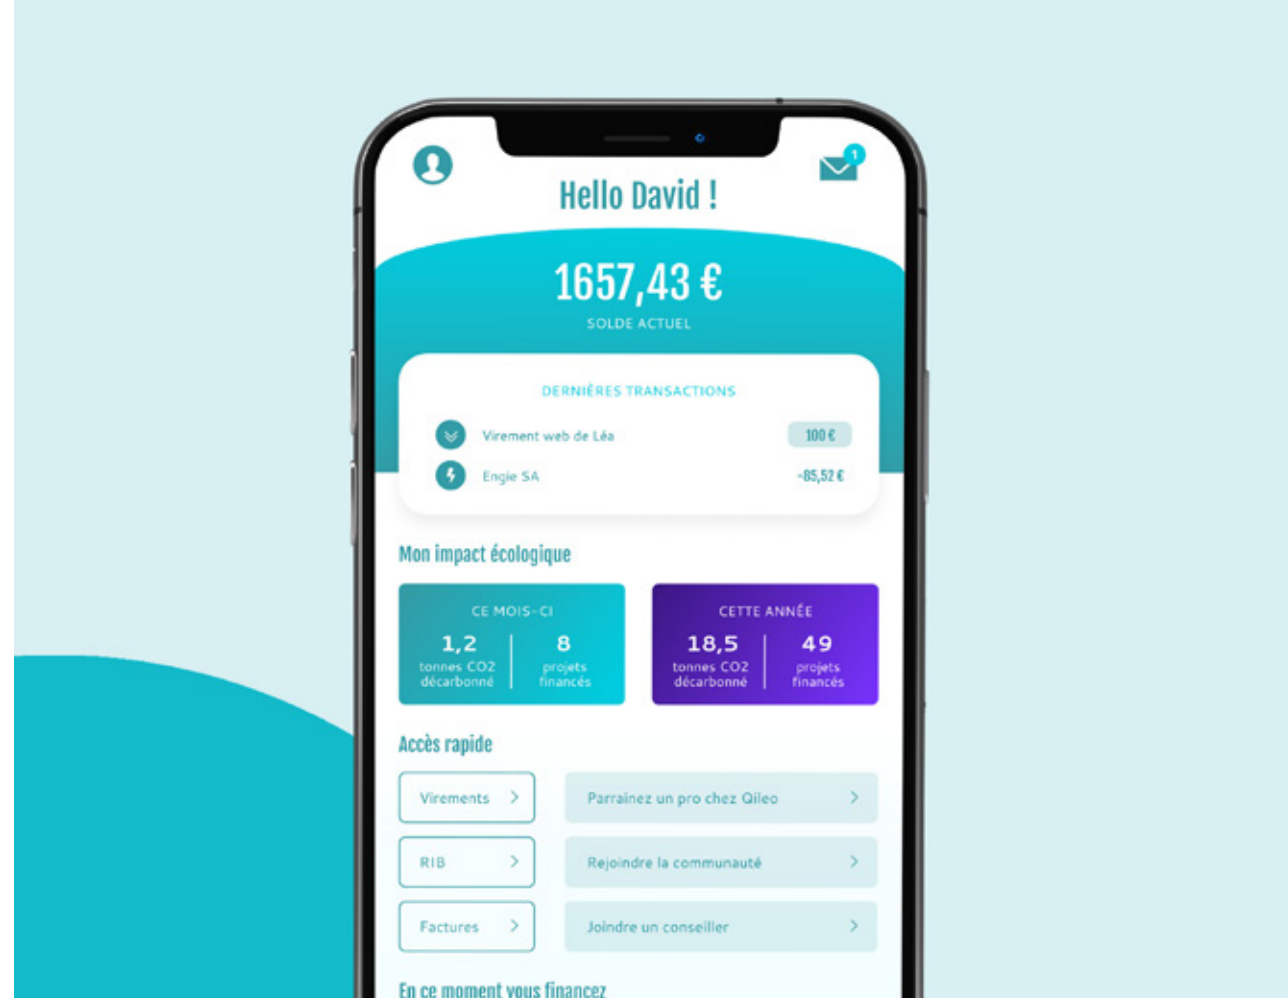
1

Hello David !

1657,43 €

SOLDE ACTUEL

DERNIÈRES TRANSACTIONS

Virement web de Léa 100 €

Engie SA -85,52 €

Mon impact écologique

CE MOIS-CI

1,2 tonnes CO2 décarboné

8 projets financés

CETTE ANNÉE

18,5 tonnes CO2 décarboné

49 projets financés

Accès rapide

Virements

Parrainez un pro chez Qileo

RIB

Rejoindre la communauté

Factures

Joindre un conseiller

En ce moment vous financez